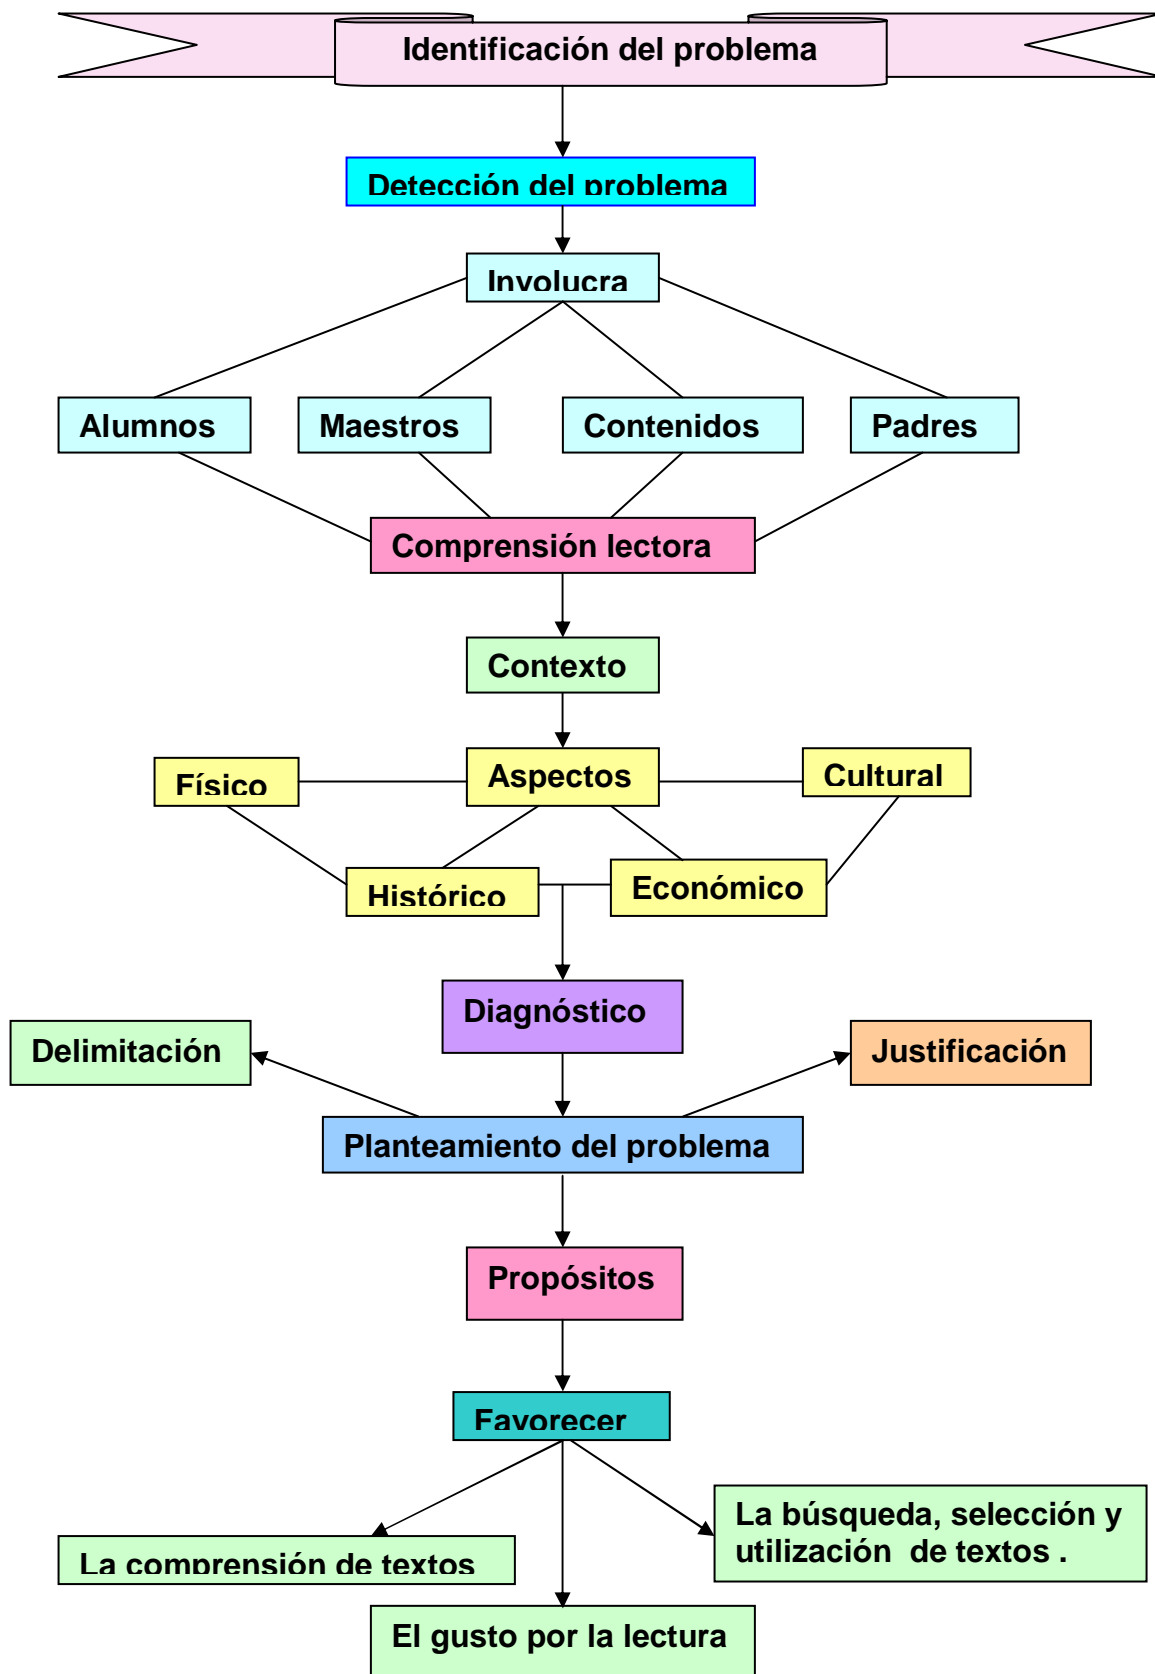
Identificación del problema

Detección del problema

Involucra

Alumnos

Maestros

Contenidos

Padres

Comprensión lectora

Contexto

Físico

Aspectos

Cultural

Histórico

Económico

Diagnóstico

Delimitación

Justificación

Planteamiento del problema

Propósitos

Favorecer

La comprensión de textos

El gusto por la lectura

La búsqueda, selección y utilización de textos .